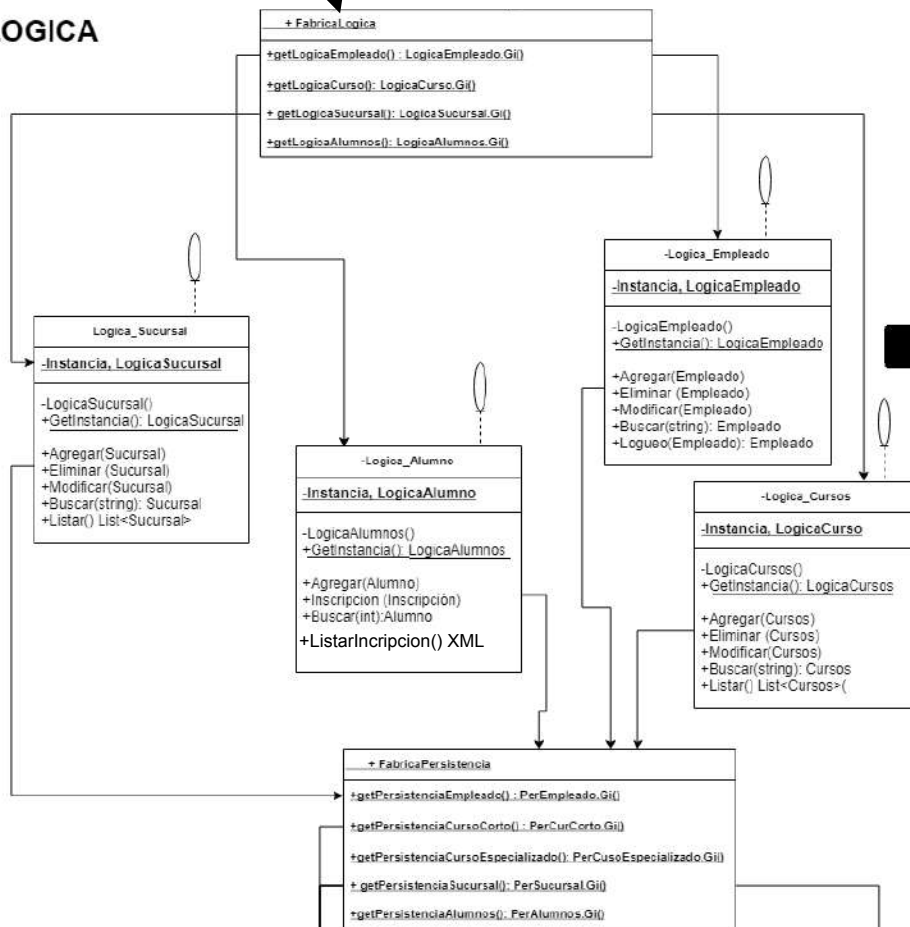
OGICA

+ FabricaLogica

+getLogicaEmpleado() : LogicaEmpleado.Gi()

+getLogicaCurso(): LogicaCurso.Gi()

+ getLogicaSucursal(): LogicaSucursal.Gi()

+getLogicaAlumnos(): LogicaAlumnos.Gi()

-Logica_Empleado

-Instancia, LogicaEmpleado

-LogicaEmpleado()
+GetInstancia(): LogicaEmpleado

+Agregar(Empleado)
+Eliminar (Empleado)
+Modificar(Empleado)
+Buscar(string): Empleado
+Logueo(Empleado): Empleado

Logica_Sucursal

-Instancia, LogicaSucursal

-LogicaSucursal()
+GetInstancia(): LogicaSucursal

+Agregar(Sucursal)
+Eliminar (Sucursal)
+Modificar(Sucursal)
+Buscar(string): Sucursal
+Listar() List<Sucursal>

-Logica_Alumno

-Instancia, LogicaAlumno

-LogicaAlumnos()
+GetInstancia(): LogicaAlumnos

+Agregar(Alumno)
+Inscripcion (Inscripción)
+Buscar(int):Alumno
+ListarIncripcion() XML

-Logica_Cursos

-Instancia, LogicaCurso

-LogicaCursos()
+GetInstancia(): LogicaCursos

+Agregar(Cursos)
+Eliminar (Cursos)
+Modificar(Cursos)
+Buscar(string): Cursos
+Listar() List<Cursos>(

+ FabricaPersistencia

+getPersistenciaEmpleado() : PerEmpleado.Gi()

+getPersistenciaCursoCorto() : PerCurCorto.Gi()

+getPersistenciaCursoEspecializado(): PerCusoEspecializado.Gi()

+ getPersistenciaSucursal(): PerSucursal.Gi()

+getPersistenciaAlumnos(): PerAlumnos.Gi()